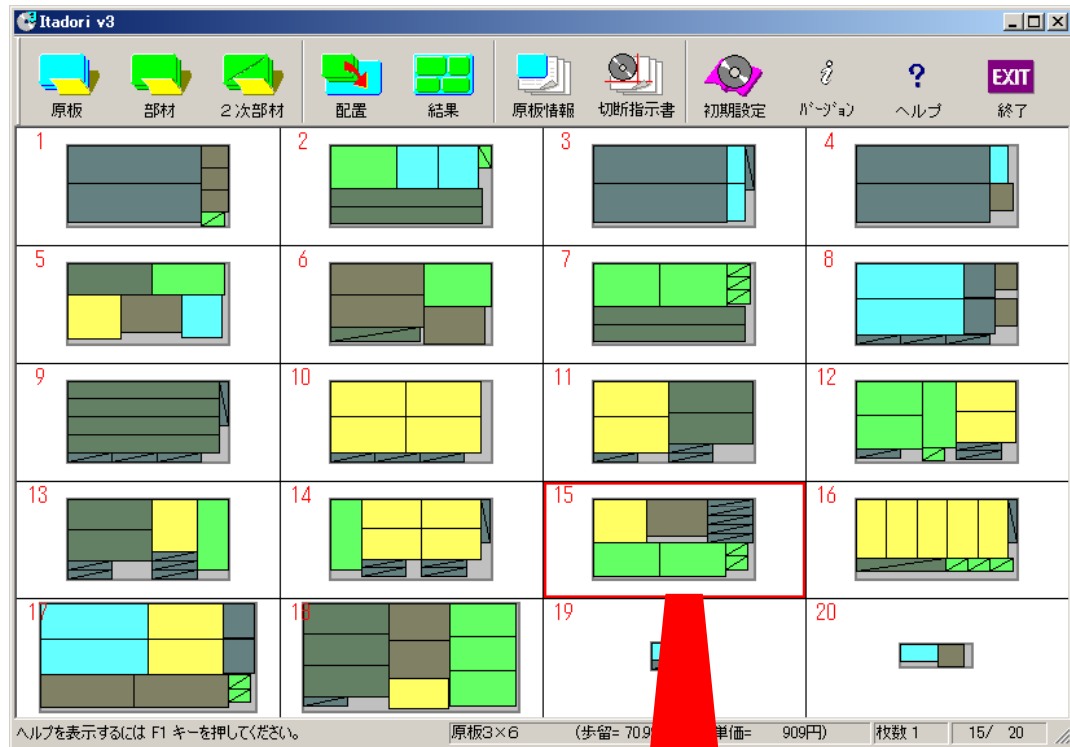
Itadori v3

原板 部材 2次部材 配置 結果 原板情報 切断指示書 初期設定 バージョン ヘルプ EXIT 終了

1 2 3 4
5 6 7 8
9 10 11 12
13 14 15 16
17 18 19 20

ヘルプを表示するには F1 キーを押してください。 原板3×6 (歩留= 70.9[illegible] 単価= 909円) 枚数 1 15/ 20